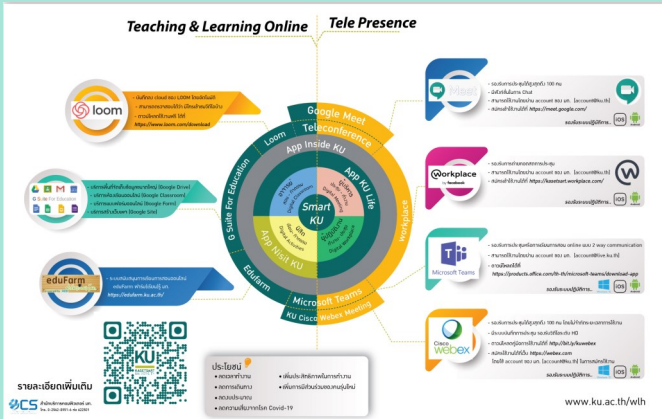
Teaching & Learning Online
Tele Presence

loom
- บันทึกวิดีโอ (cloud) ของ LOOM ได้ฟรี
- สามารถแชร์ลิงก์ได้ง่าย
- ดาวน์โหลดได้ที่
https://www.loom.com/download

G Suite For Education
- บริการพื้นที่จัดเก็บข้อมูล (Google Drive)
- บริการห้องเรียนออนไลน์ (Google Classroom)
- บริการแบบฟอร์มออนไลน์ (Google Form)
- บริการสร้างเว็บไซต์ (Google Site)

eduFarm
- ระบบบริหารจัดการการเรียนการสอนออนไลน์
eduFarm
https://edufarm.ku.ac.th

Google Meet
Teleconference
App Inside KU
App KU Life
App Nisit KU
Loom
G Suite For Education
Edufarm
Workplace
Microsoft Teams
KU Cisco Webex Meeting
Smart KU

Meet
- รองรับการประชุมได้สูงสุดถึง 100 คน
- มีฟังก์ชันในการ Chat
- สามารถใช้งานได้ผ่าน account ของ มก. [account@ku.th]
- สมัครเข้าใช้งานได้ที่ https://meet.google.com/

workplace
by facebook
- รองรับการประชุมออนไลน์
- สามารถใช้งานได้ผ่าน account ของ มก. [account@ku.th]
- สมัครเข้าใช้งานได้ที่ https://kasetsart.workplace.com/

Microsoft Teams
- รองรับการประชุมออนไลน์ และ 2-way communication
- สามารถใช้งานได้ผ่าน account ของ มก. [account@live.ku.th]
https://products.office.com/th-th/microsoft-teams/download-app

Cisco webex
- รองรับการประชุมได้สูงสุดถึง 100 คน
- มีระบบบันทึกการประชุม รองรับวิดีโอระดับ HD
- ดาวน์โหลดได้ที่ http://bit.ly/kuwebex
- สมัครใช้งานได้ที่ https://webex.com
โดยใช้ account ของ มก. [account@ku.th]

รองรับระบบปฏิบัติการ
iOS

ประโยชน์
- ลดเวลาทำงาน
- ลดการเดินทาง
- ลดงบประมาณ
- ลดความเสี่ยงจากโรค Covid-19
- เพิ่มประสิทธิภาพในการทำงาน
- เพิ่มการมีส่วนร่วม

KU
รายละเอียดเพิ่มเติม
OCS
www.ku.ac.th/wlh